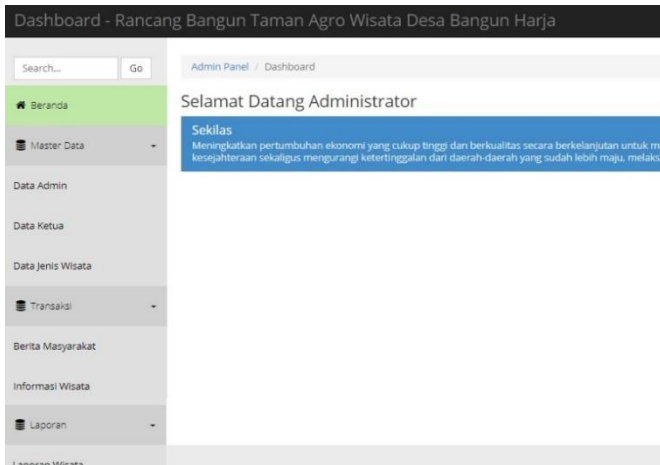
Dashboard - Rancang Bangun Taman Agro Wisata Desa Bangun Harja

Search... Go

Beranda

Master Data

Data Admin

Data Ketua

Data Jenis Wisata

Transaksi

Berita Masyarakat

Informasi Wisata

Laporan

Laporan Wisata

Admin Panel / Dashboard

Selamat Datang Administrator

Sekilas

Meningkatkan pertumbuhan ekonomi yang cukup tinggi dan berkualitas secara berkelanjutan untuk m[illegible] kesejahteraan sekaligus mengurangi ketertinggalan dari daerah-daerah yang sudah lebih maju, melaks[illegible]